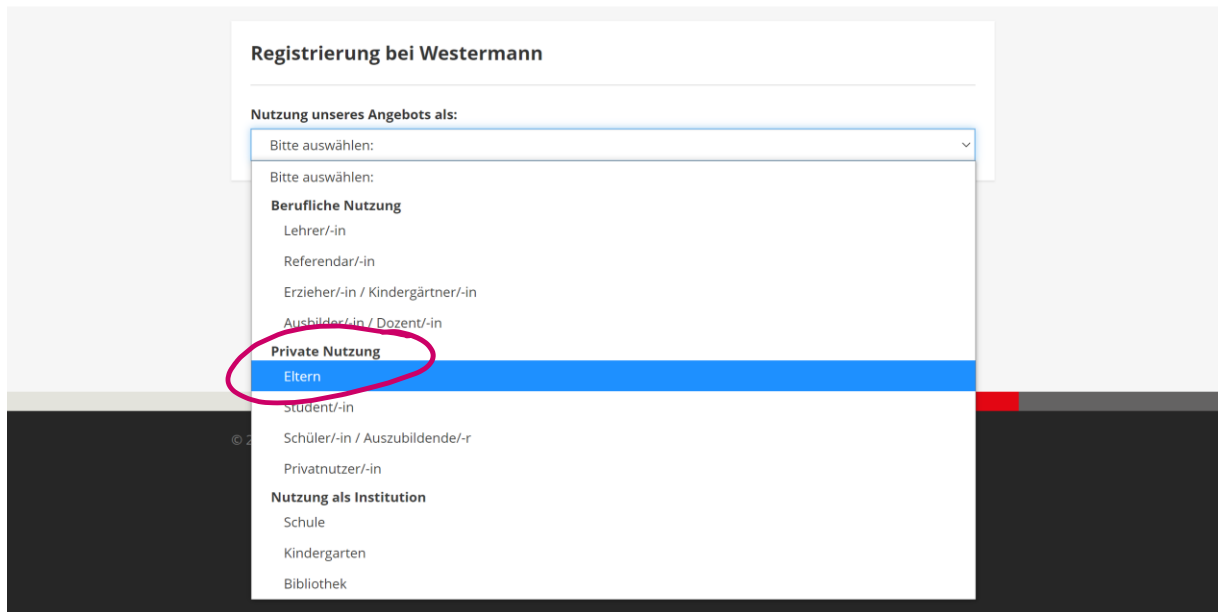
Registrierung bei Westermann

Nutzung unseres Angebots als:

Bitte auswählen:

Bitte auswählen:
Berufliche Nutzung
Lehrer/-in
Referendar/-in
Erzieher/-in / Kindergärtner/-in
Ausbilder/-in / Dozent/-in
Private Nutzung
Eltern
Student/-in
Schüler/-in / Auszubildende/-r
Privatnutzer/-in
Nutzung als Institution
Schule
Kindergarten
Bibliothek

© 2